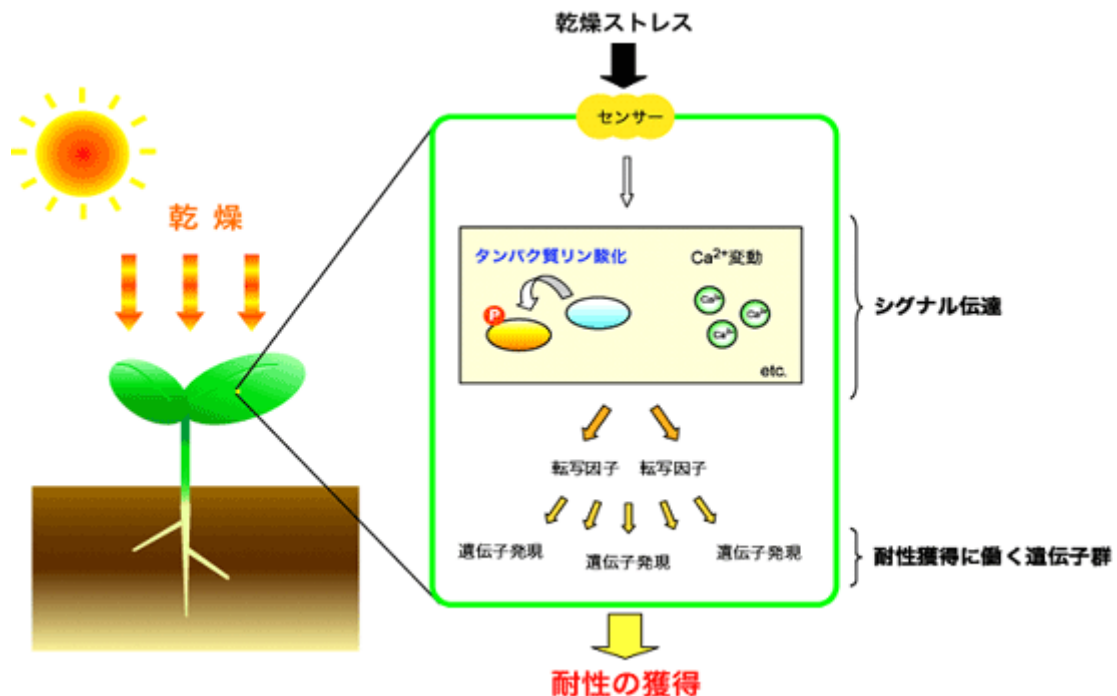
乾燥ストレス

センサー

乾 燥

タンパク質リン酸化

$Ca^{2+}$変動

P

$Ca^{2+}$

$Ca^{2+}$

$Ca^{2+}$

etc.

シグナル伝達

転写因子 転写因子

遺伝子発現

遺伝子発現

遺伝子発現

耐性獲得に働く遺伝子群

耐性の獲得